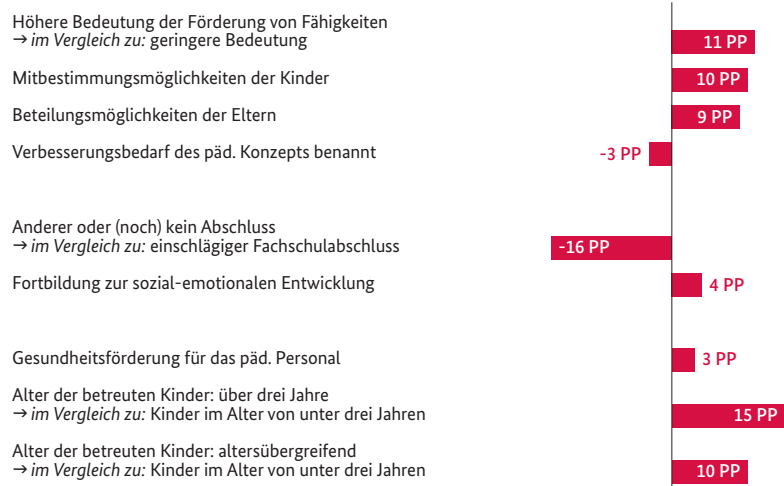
Höhere Bedeutung der Förderung von Fähigkeiten
→ *im Vergleich zu:* geringere Bedeutung

11 PP

Mitbestimmungsmöglichkeiten der Kinder

10 PP

Beteilungsmöglichkeiten der Eltern

9 PP

Verbesserungsbedarf des päd. Konzepts benannt

-3 PP

Anderer oder (noch) kein Abschluss
→ *im Vergleich zu:* einschlägiger Fachschulabschluss

-16 PP

Fortbildung zur sozial-emotionalen Entwicklung

4 PP

Gesundheitsförderung für das päd. Personal

3 PP

Alter der betreuten Kinder: über drei Jahre
→ *im Vergleich zu:* Kinder im Alter von unter drei Jahren

15 PP

Alter der betreuten Kinder: altersübergreifend
→ *im Vergleich zu:* Kinder im Alter von unter drei Jahren

10 PP